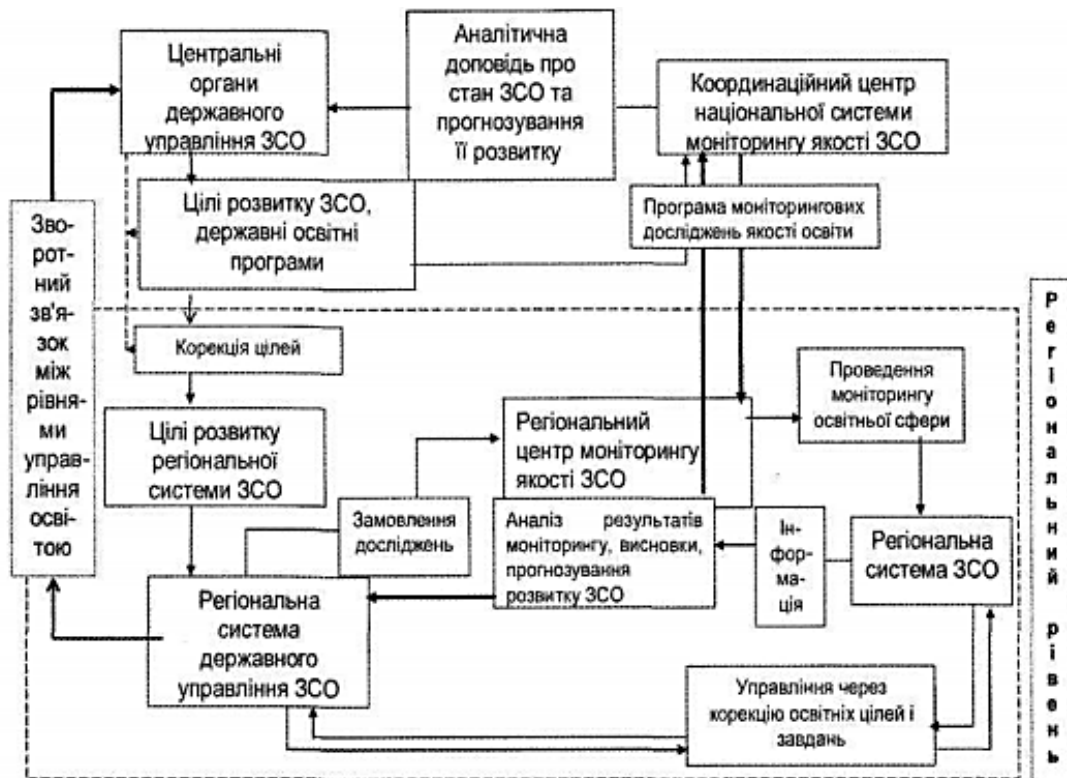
Центральні органи державного управління ЗСО

Аналітична доповідь про стан ЗСО та прогнозування її розвитку

Координаційний центр національної системи моніторингу якості ЗСО

Зворотний зв'язок між рівнями управління освітою

Цілі розвитку ЗСО, державні освітні програми

Програма моніторингових досліджень якості освіти

Регіональний рівень

Корекція цілей

Проведення моніторингу освітньої сфери

Цілі розвитку регіональної системи ЗСО

Регіональний центр моніторингу якості ЗСО

Замовлення досліджень

Аналіз результатів моніторингу, висновки, прогнозування розвитку ЗСО

Інформація

Регіональна система ЗСО

Регіональна система державного управління ЗСО

Управління через корекцію освітніх цілей і завдань